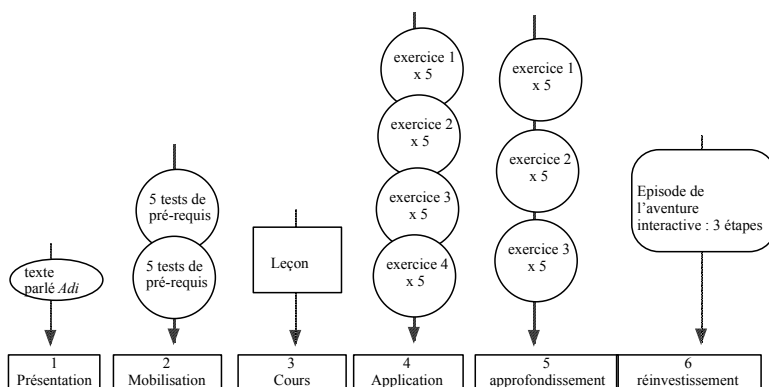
texte parlé *Adi*

5 tests de pré-requis

5 tests de pré-requis

Leçon

exercice 1 x 5

exercice 2 x 5

exercice 3 x 5

exercice 4 x 5

exercice 1 x 5

exercice 2 x 5

exercice 3 x 5

Episode de l'aventure interactive : 3 étapes

1 Présentation

2 Mobilisation

3 Cours

4 Application

5 approfondissement

6 réinvestissement